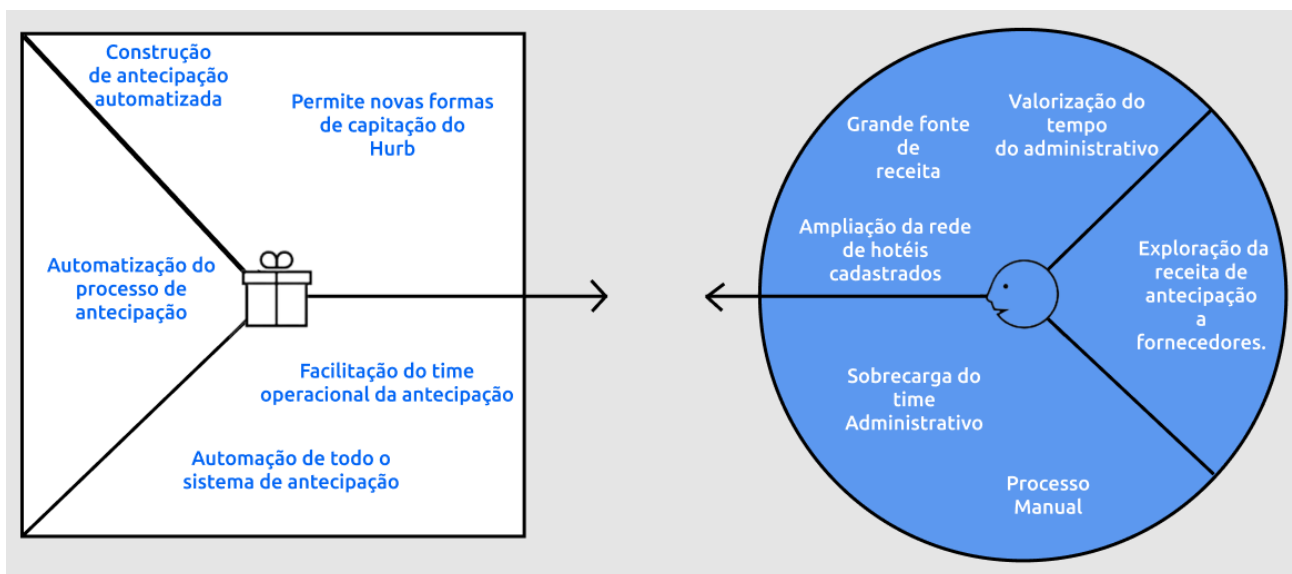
Construção de antecipação automatizada

Permite novas formas de capitação do Hurb

Automatização do processo de antecipação

Facilitação do time operacional da antecipação

Automação de todo o sistema de antecipação

Grande fonte de receita

Valorização do tempo do administrativo

Ampliação da rede de hotéis cadastrados

Exploração da receita de antecipação a fornecedores.

Sobrecarga do time Administrativo

Processo Manual